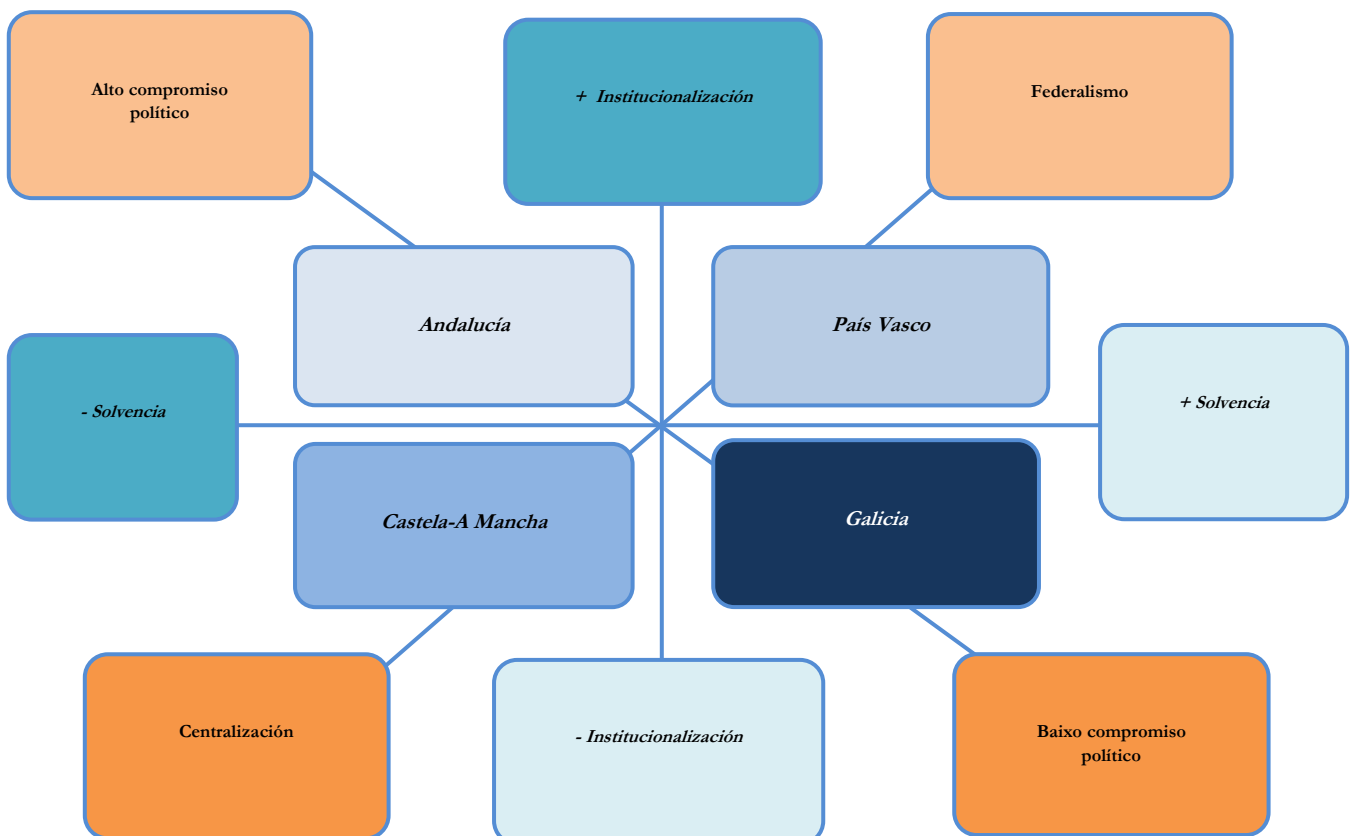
Alto compromiso político

+ Institucionalización

Federalismo

Andalucía

País Vasco

- Solvencia

+ Solvencia

Castela-A Mancha

Galicia

Centralización

- Institucionalización

Baixo compromiso político